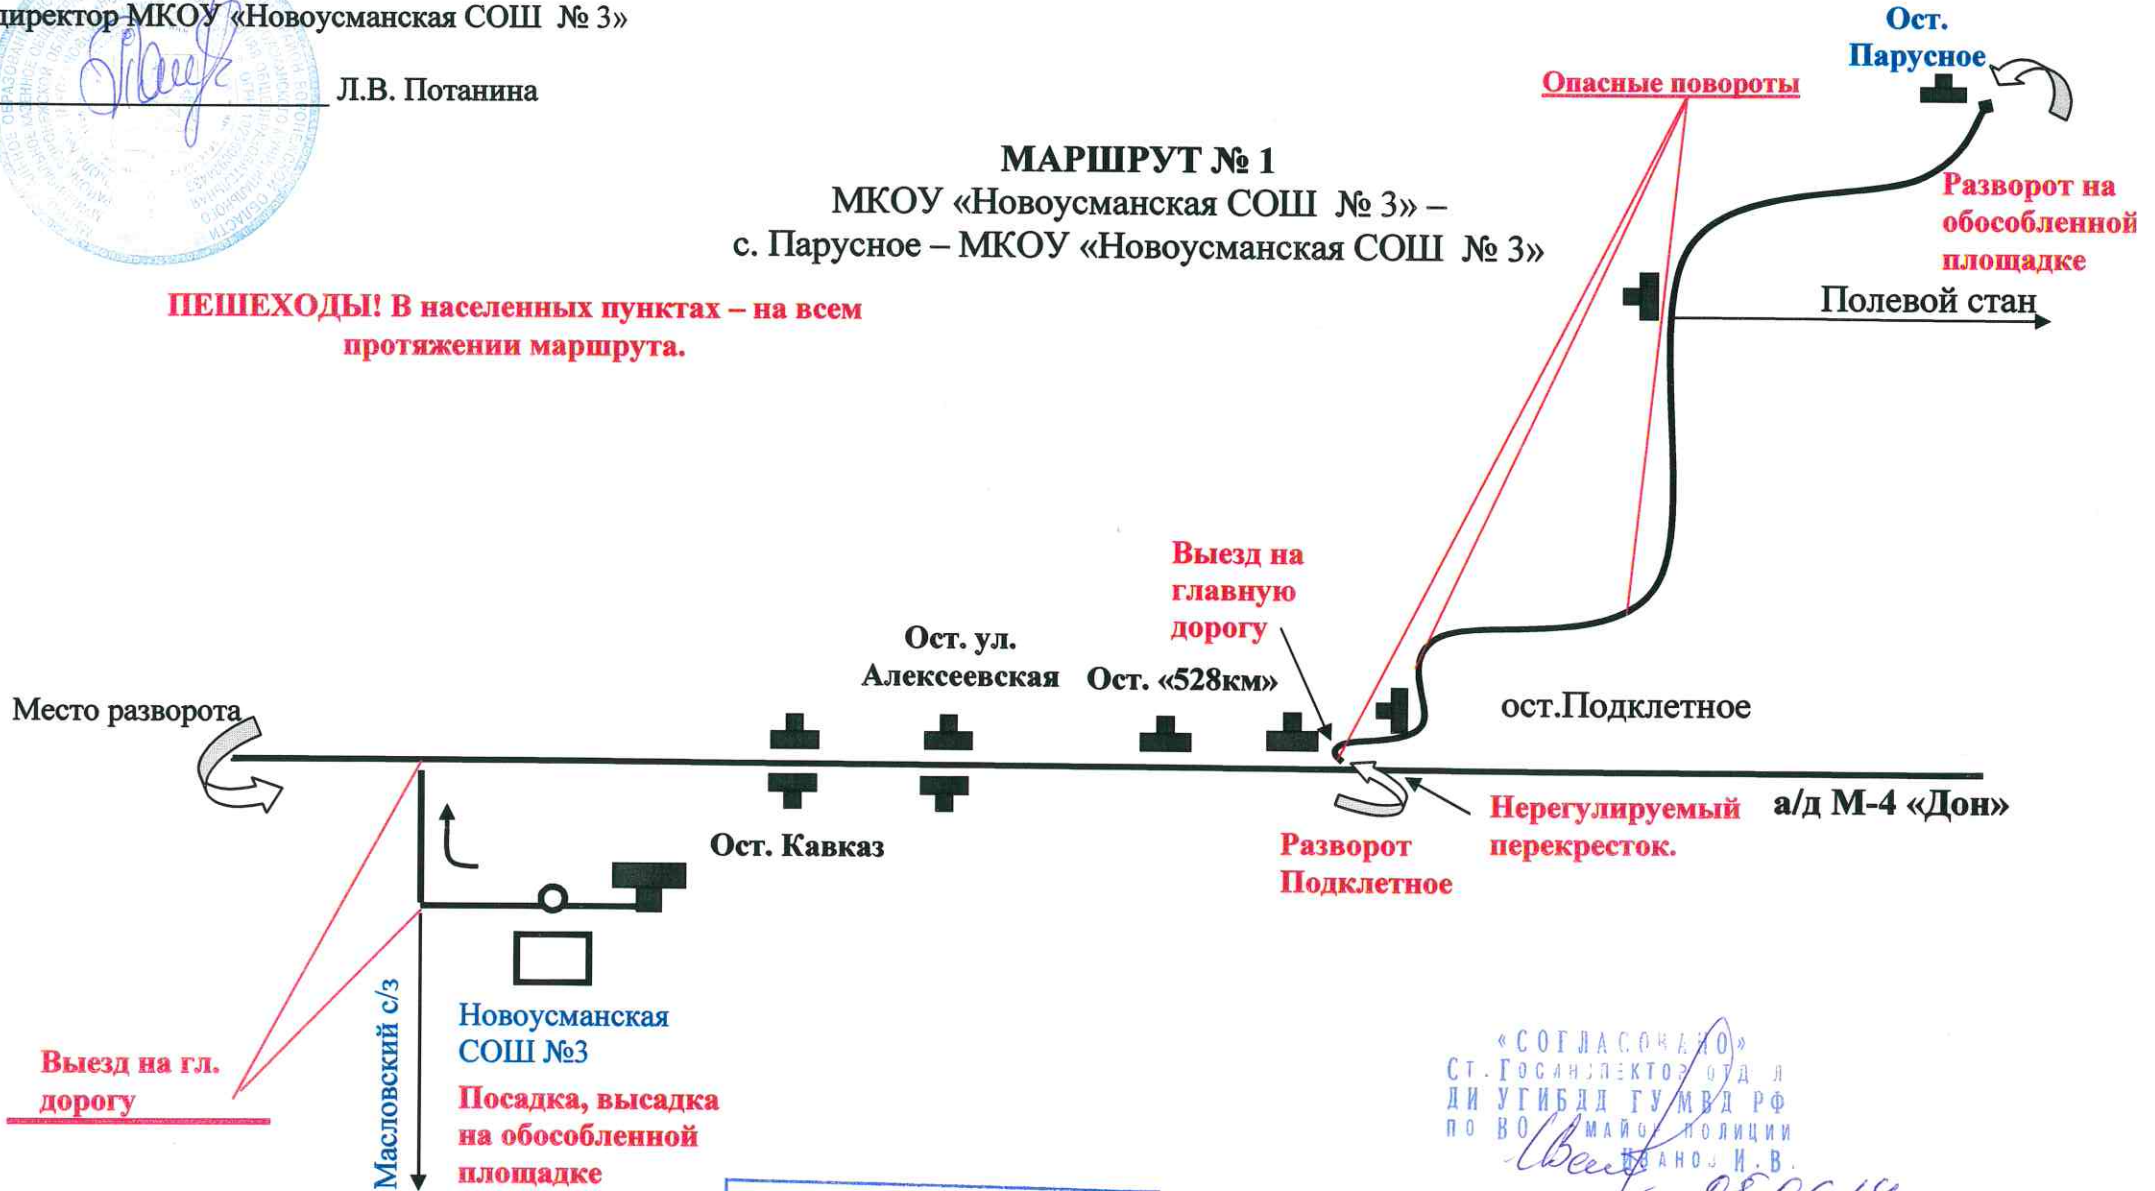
иректор МКОУ «Новоусманская СОШ № 3»

Л.В. Потанина

МАРШРУТ № 1
МКОУ «Новоусманская СОШ № 3» –
с. Парусное – МКОУ «Новоусманская СОШ № 3»

ПЕШЕХОДЫ! В населенных пунктах – на всем протяжении маршрута.

Опасные повороты

Ост. Парусное

Разворот на обособленной площадке

Полевой стан

Выезд на главную дорогу

Ост. ул. Алексеевская

Ост. «528км»

ост.Подклетное

Место разворота

Ост. Кавказ

Разворот Подклетное

Нерегулируемый перекресток.

а/д М-4 «Дон»

Масловский с/з

Новоусманская СОШ №3

Посадка, высадка на обособленной площадке

Выезд на гл. дорогу

«СОГЛАСОВАНО»
Ст. Госавтоинспектор отдела
ДИ УГИБДД ГУ МВД РФ
по ВО майор полиции
Иванов И.В.
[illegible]